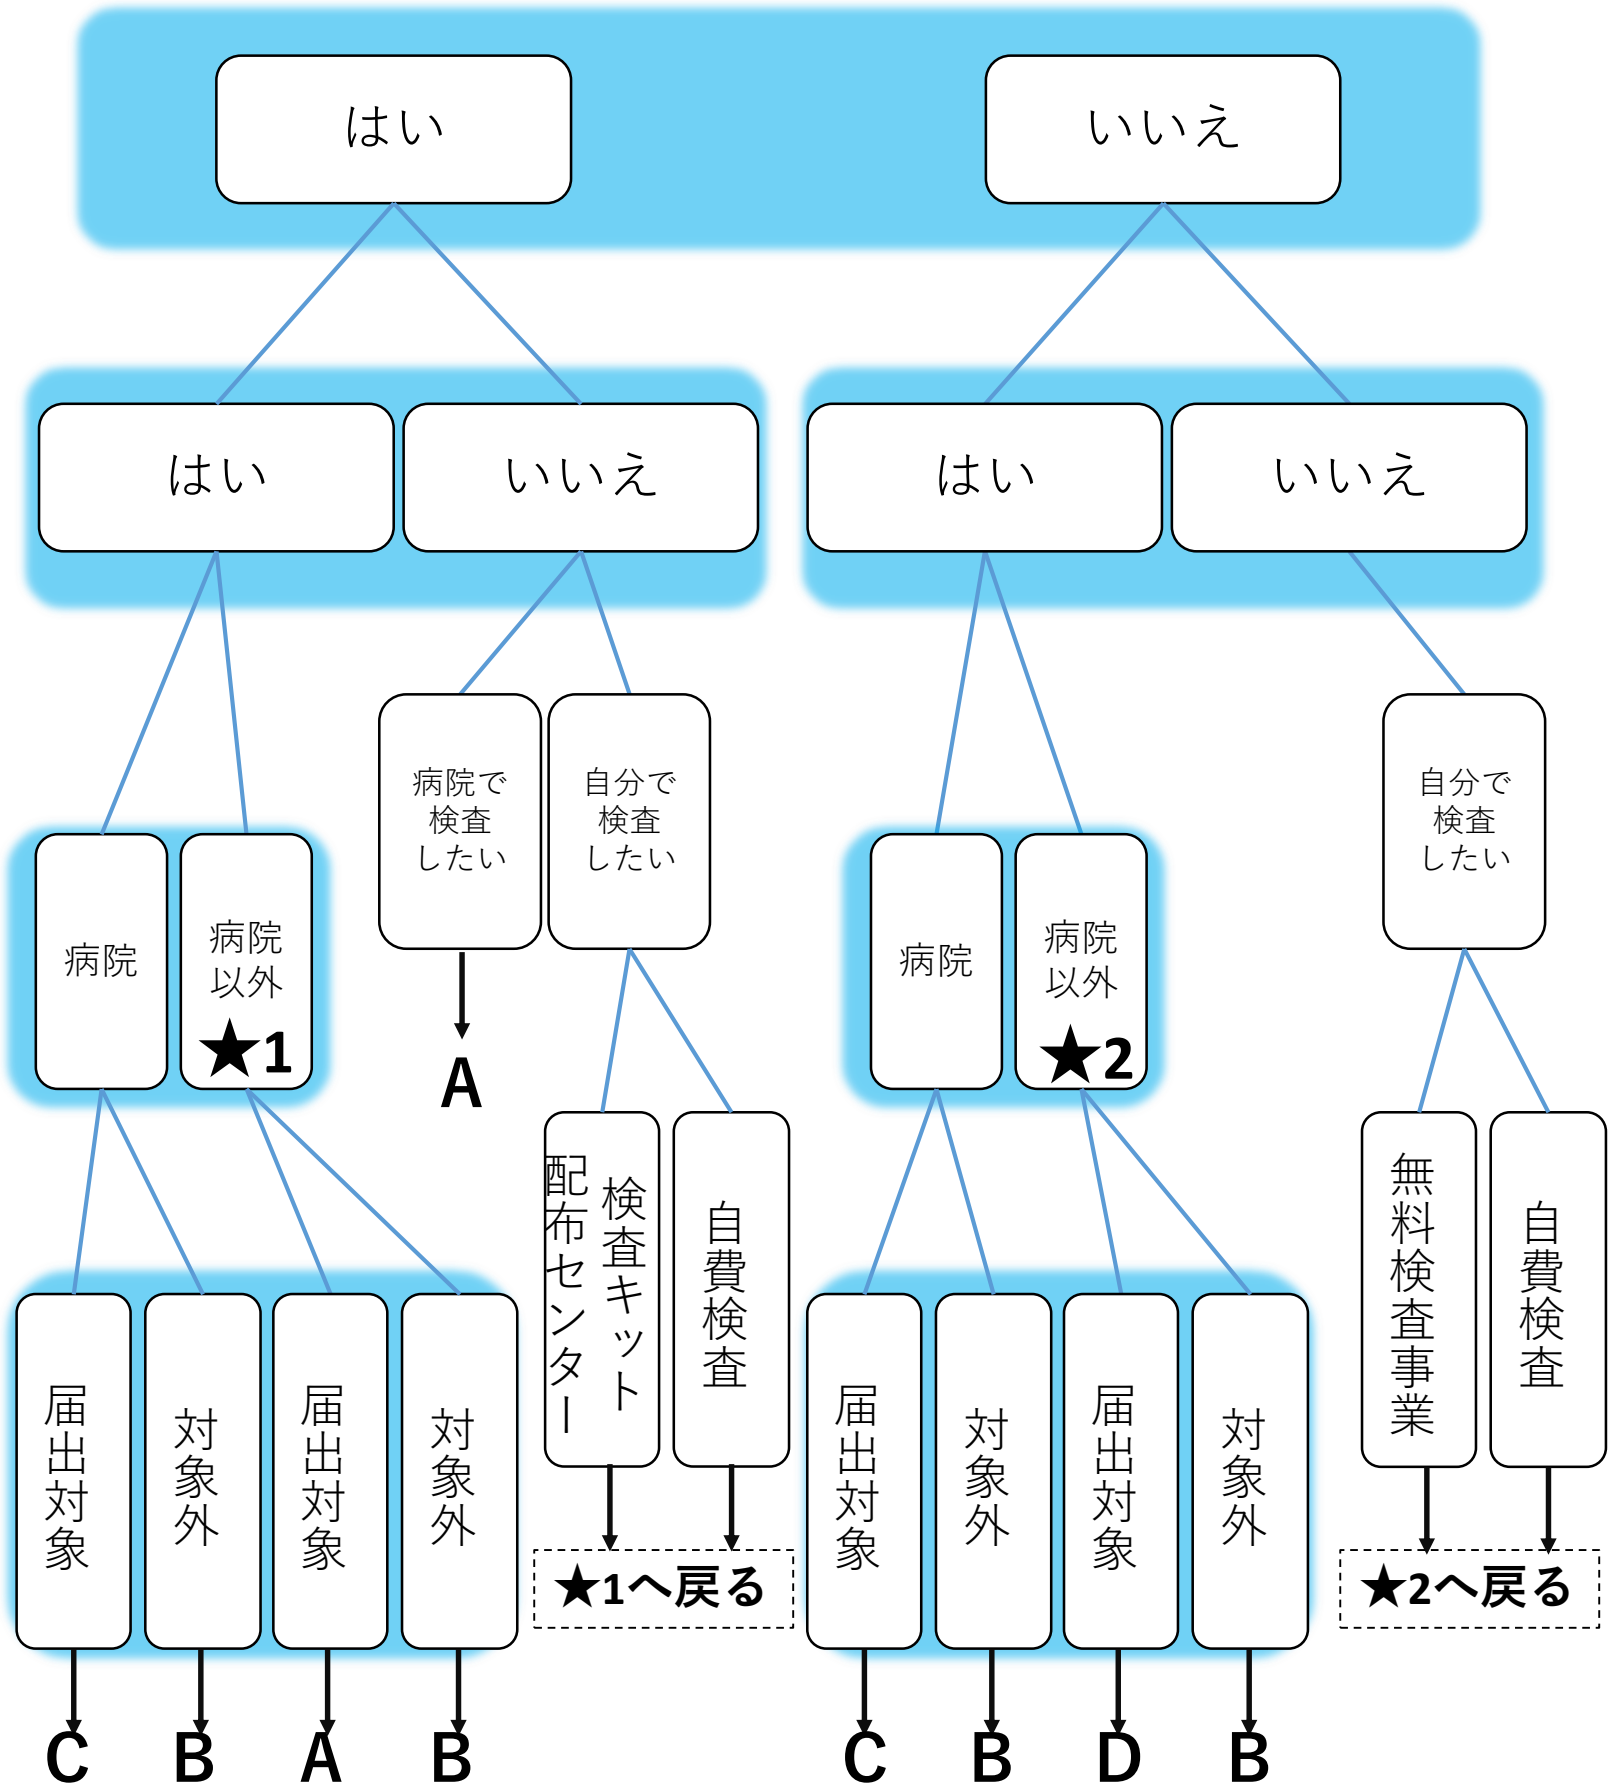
はい

いいえ

はい

いいえ

はい

いいえ

病院

病院以外 ★1

病院で検査したい

A

自分で検査したい

病院

病院以外 ★2

自分で検査したい

届出対象

C

対象外

B

届出対象

A

対象外

B

検査キット配布センター

自費検査

★1へ戻る

届出対象

C

対象外

B

届出対象

D

対象外

B

無料検査事業

自費検査

★2へ戻る